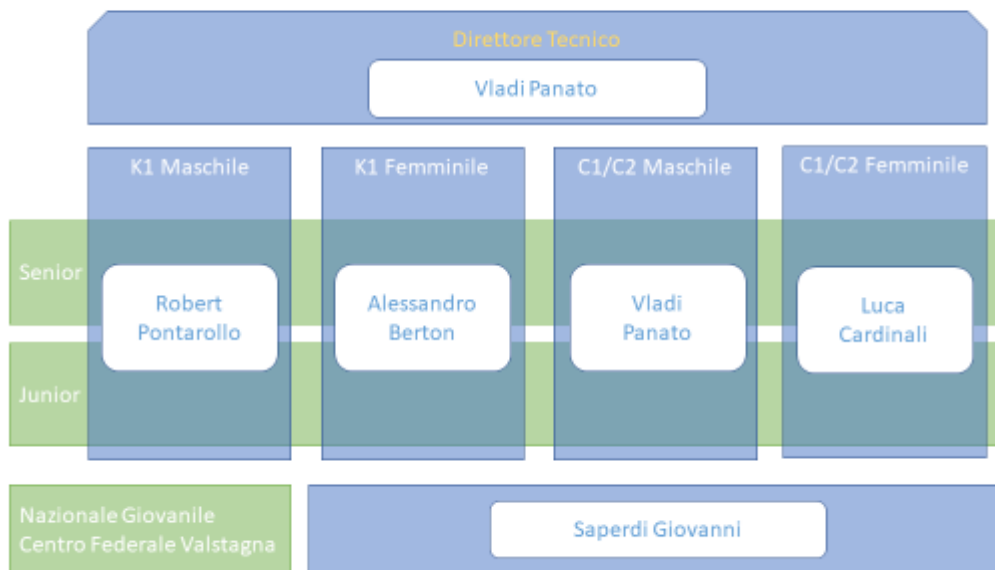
Direttore Tecnico

Vladi Panato

K1 Maschile

K1 Femminile

C1/C2 Maschile

C1/C2 Femminile

Senior

Junior

Robert Pontarollo

Alessandro Berton

Vladi Panato

Luca Cardinali

Nazionale Giovanile
Centro Federale Valstagna

Saperdi Giovanni